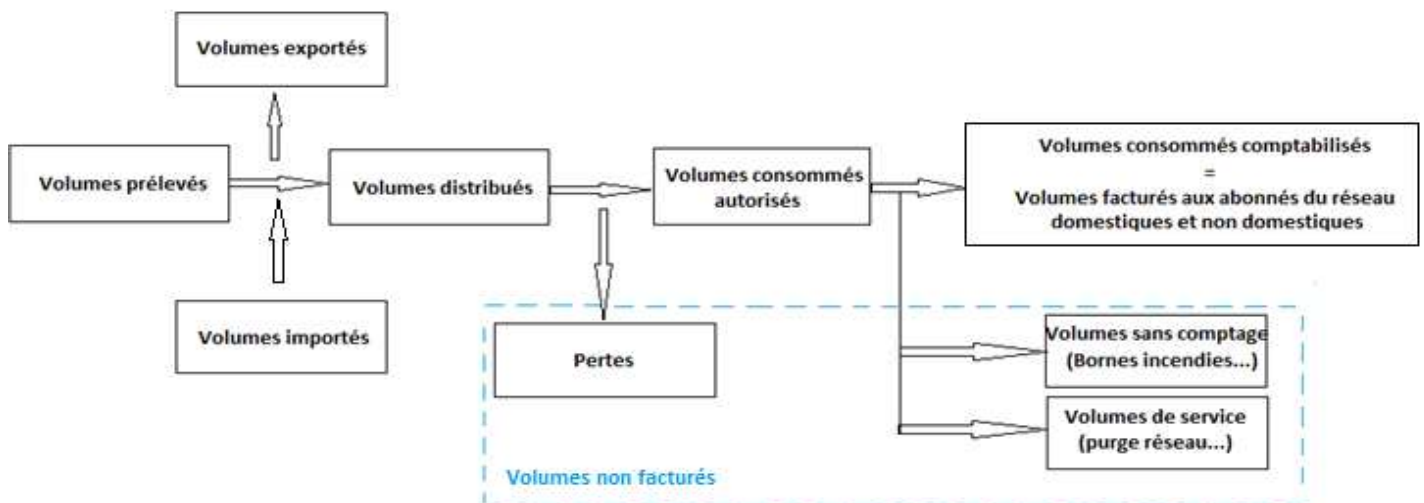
Volumes exportés

Volumes prélevés

Volumes distribués

Volumes consommés autorisés

Volumes consommés comptabilisés
=
Volumes facturés aux abonnés du réseau domestiques et non domestiques

Volumes importés

Pertes

Volumes sans comptage (Bornes incendies...)

Volumes de service (purge réseau...)

Volumes non facturés